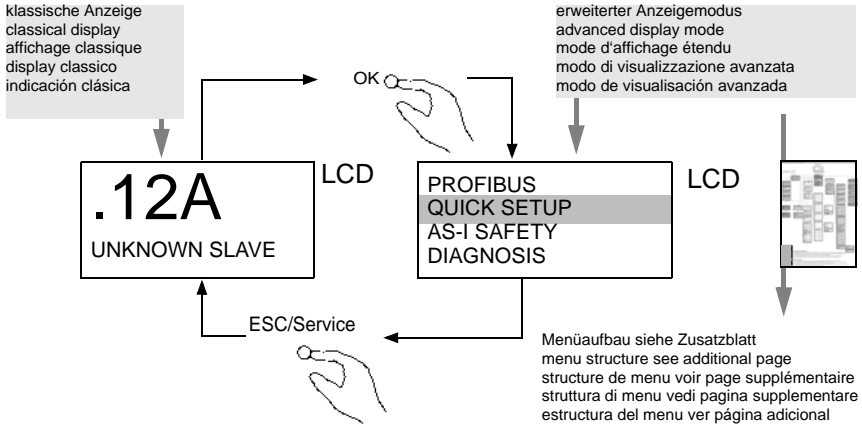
klassische Anzeige
classical display
affichage classique
display classico
indicación clásica

OK

erweiterter Anzeigemodus
advanced display mode
mode d'affichage étendu
modo di visualizzazione avanzata
modo de visualisación avanzada

.12A
UNKNOWN SLAVE

LCD

PROFIBUS
QUICK SETUP
AS-I SAFETY
DIAGNOSIS

LCD

ESC/Service

Menüaufbau siehe Zusatzblatt
menu structure see additional page
structure de menu voir page supplémentaire
struttura di menu vedi pagina supplementare
estructura del menu ver página adicional